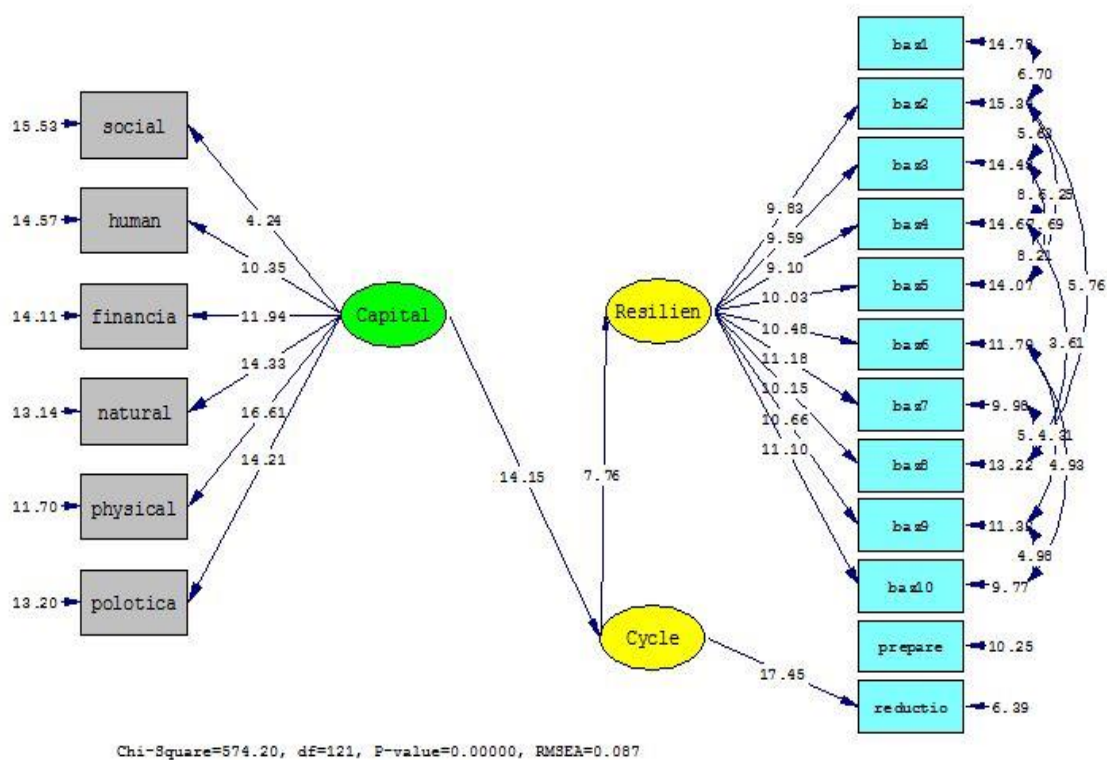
15.53 social
14.57 human
14.11 financia
13.14 natural
11.70 physical
13.20 polotica

4.24
10.35
11.94
14.33
16.61
14.21

Capital

14.15

7.76

Resilien

Cycle

17.45

9.83
9.59
9.10
10.03
10.48
11.18
10.15
10.66
11.10

baz1 14.78
baz2 15.34
baz3 14.45
baz4 14.67
baz5 14.07
baz6 11.79
baz7 9.98
baz8 13.22
baz9 11.31
baz10 9.77
prepare 10.25
reductio 6.39

6.70
5.69
8.5.25
7.69
8.21
5.76
3.61
5.4.31
4.93
4.98

Chi-Square=574.20, df=121, P-value=0.00000, RMSEA=0.087